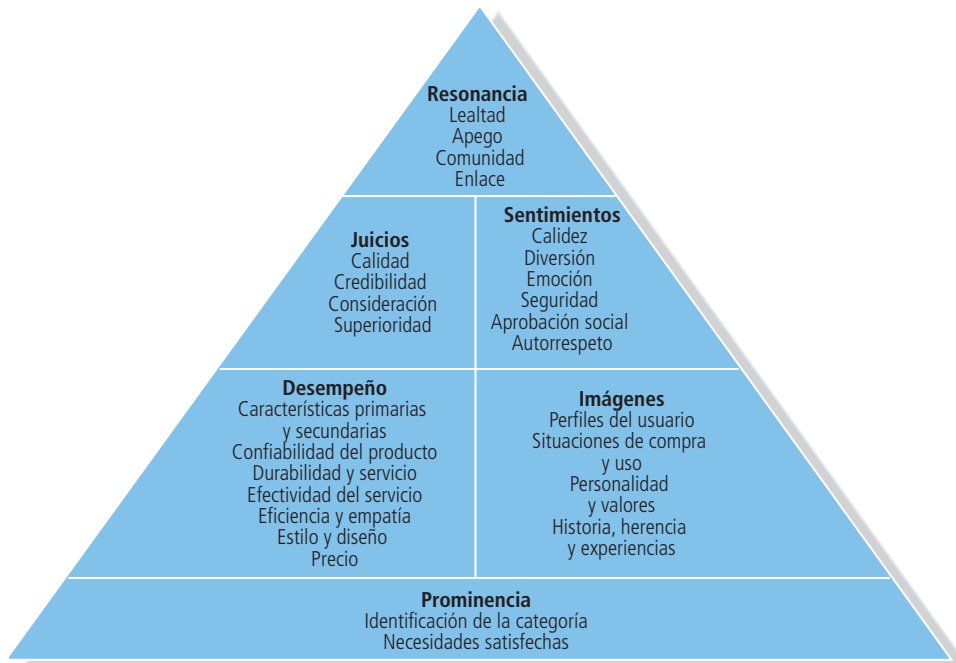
Resonancia
Lealtad
Apego
Comunidad
Enlace

Juicios
Calidad
Credibilidad
Consideración
Superioridad

Sentimientos
Calidez
Diversión
Emoción
Seguridad
Aprobación social
Autorrespeto

Desempeño
Características primarias y secundarias
Confiabilidad del producto
Durabilidad y servicio
Efectividad del servicio
Eficiencia y empatía
Estilo y diseño
Precio

Imágenes
Perfiles del usuario
Situaciones de compra y uso
Personalidad y valores
Historia, herencia y experiencias

Prominencia
Identificación de la categoría
Necesidades satisfechas